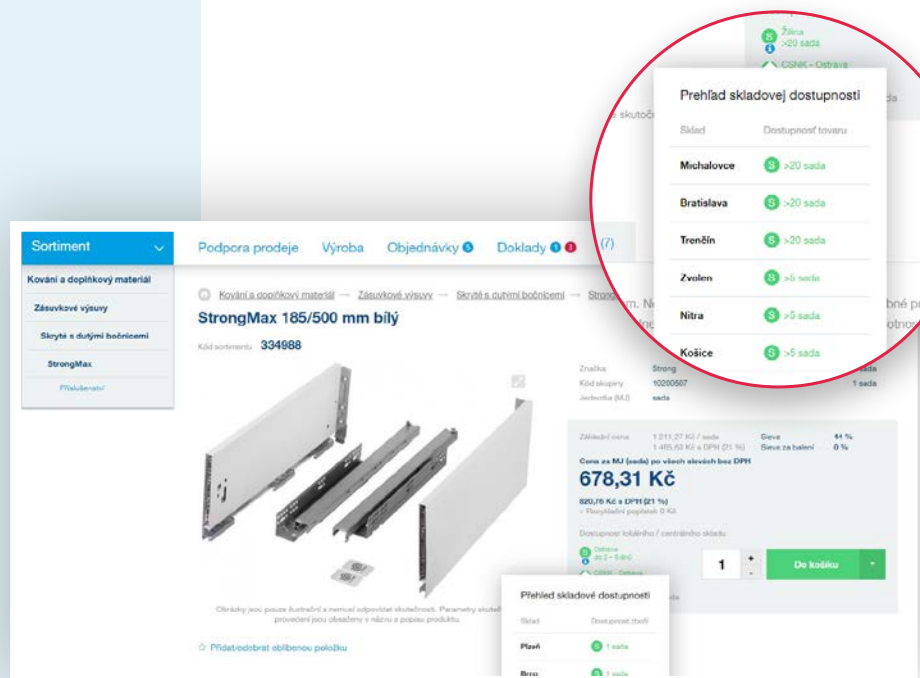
Sortiment

Kování a doplňkový materiál

Zásuvkové výsuvy

Skryté s dutými bočnicemi

StrongMax

Příslušenství

Podpora prodeje Výroba Objednávky 5 Doklady 1 3 (7)

Kování a doplňkový materiál → Zásuvkové výsuvy → Skryté s dutými bočnicemi → Strong

StrongMax 185/500 mm bílý

Kód sortimentu 334988

Značka Strong
Kód skupiny 10200567
Jednotka (MJ) sada

1 sada

Základní cena 1 211,27 Kč / sada
1 465,63 Kč s DPH (21 %)

Sleva 44 %
Sleva za balení 0 %

Cena za MJ (sada) po všech slevách bez DPH

678,31 Kč

820,76 Kč s DPH (21 %)
+ Recyklační poplatek 0 Kč

Dostupnost lokálního / centrálního skladu

Ostrava
do 2 - 5 dnů

CSNK - Ostrava

1

De košíku

Obrázky jsou pouze ilustrační a nemusí odpovídat skutečnosti. Parametry skutečného provedení jsou obsaženy v názvu a popisu produktu.

☆ Přidat/odebrat oblíbenou položku

Přehled skladové dostupnosti

Sklad Dostupnost zboží

Plzeň 1 sada

Brno 1 sada

Žilina
>20 sada

CSNK - Ostrava

Prehľad skladovej dostupnosti

Sklad Dostupnosť tovaru

Michalovce >20 sada

Bratislava >20 sada

Trenčín >20 sada

Zvolen >5 sada

Nitra >5 sada

Košice >5 sada